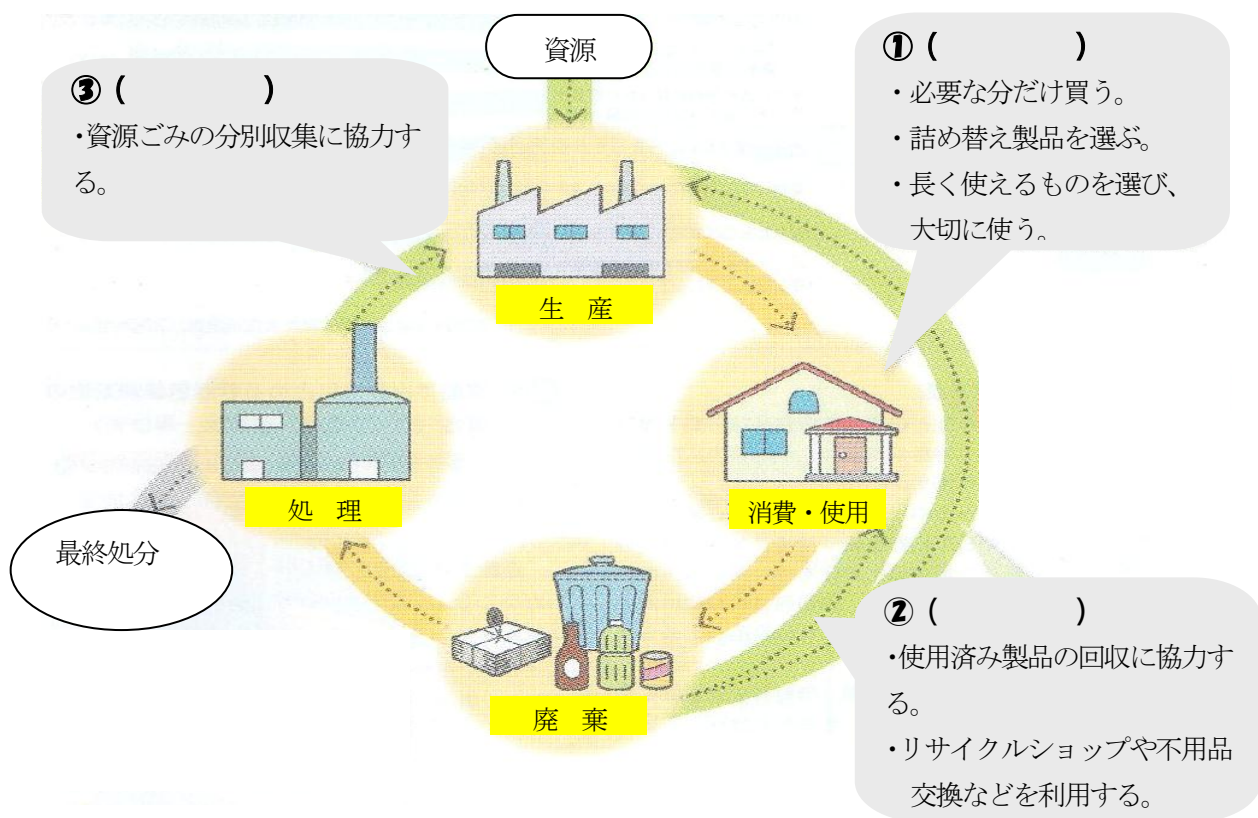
資源

③（　　　　）
・資源ごみの分別収集に協力する。

①（　　　　）
・必要な分だけ買う。
・詰め替え製品を選ぶ。
・長く使えるものを選び、大切に使う。

生　産

処　理

消費・使用

最終処分

廃　棄

②（　　　　）
・使用済み製品の回収に協力する。
・リサイクルショップや不用品交換などを利用する。